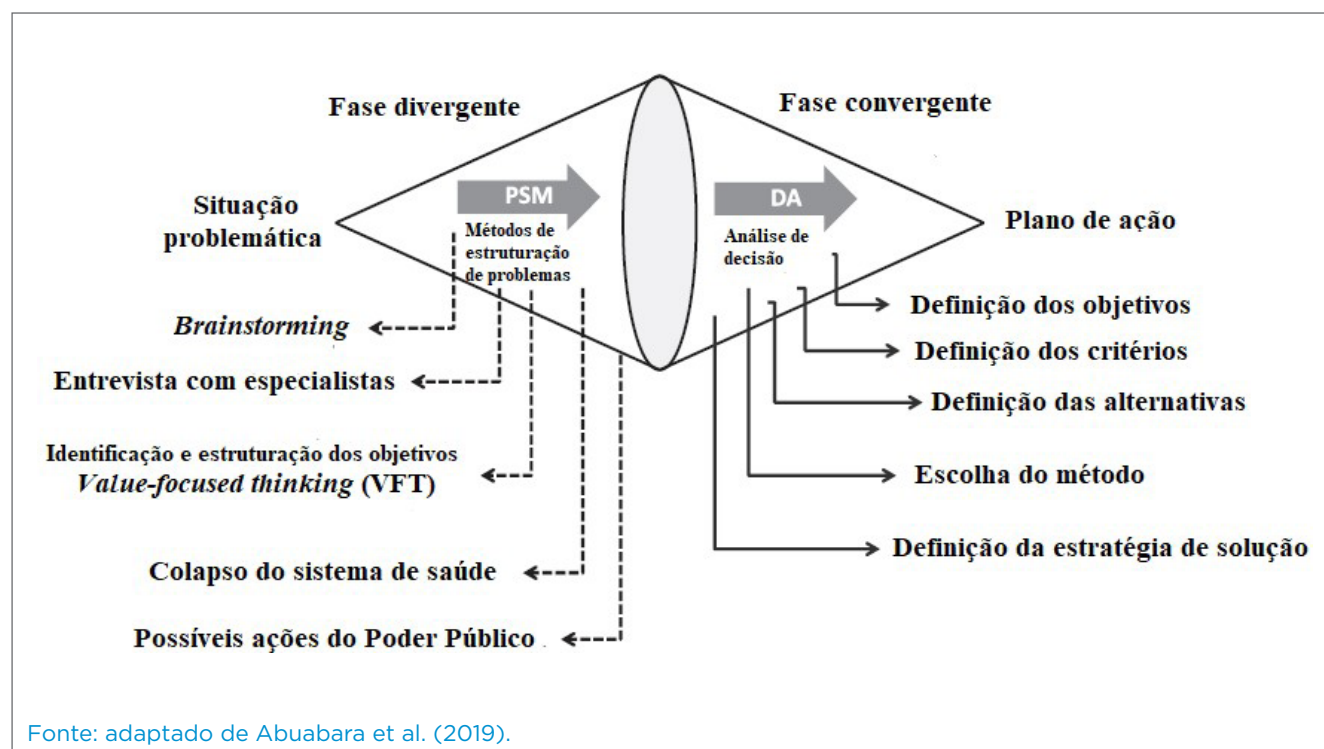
Fase divergente

Fase convergente

Situação problemática

PSM

Métodos de estruturação de problemas

DA

Análise de decisão

Plano de ação

*Brainstorming*

Entrevista com especialistas

Identificação e estruturação dos objetivos *Value-focused thinking* (VFT)

Colapso do sistema de saúde

Possíveis ações do Poder Público

Definição dos objetivos

Definição dos critérios

Definição das alternativas

Escolha do método

Definição da estratégia de solução

Fonte: adaptado de Abuabara et al. (2019).